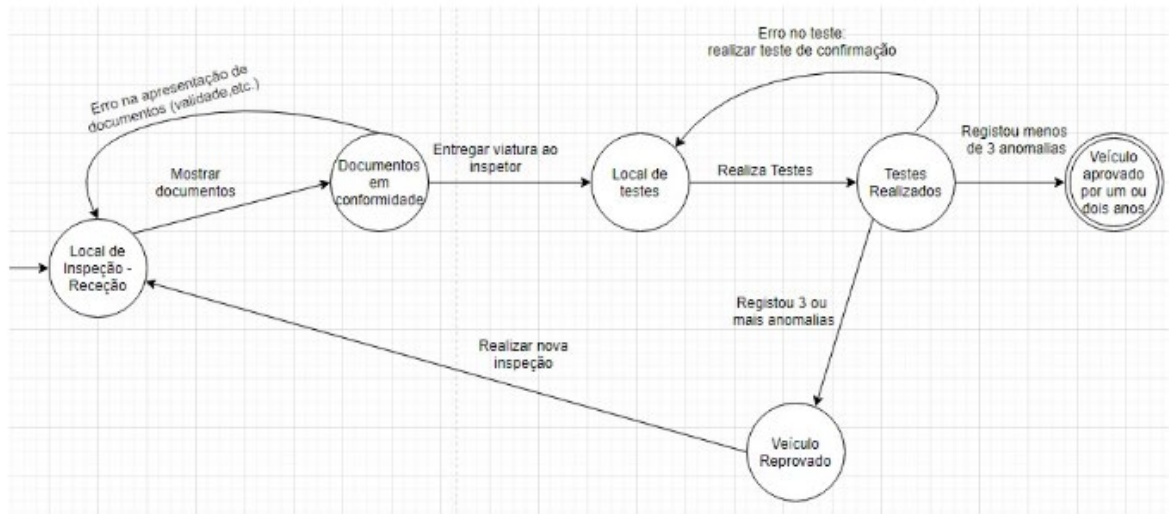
Erro no teste: realizar teste de confirmação

Erro na apresentação de documentos (validade,etc.)

Registou menos de 3 anomalias

Mostrar documentos

Documentos em conformidade

Entregar viatura ao inspetor

Local de testes

Realiza Testes

Testes Realizados

Veículo aprovado por um ou dois anos

Local de Inspeção - Receção

Registou 3 ou mais anomalias

Realizar nova inspeção

Veículo Reprovado